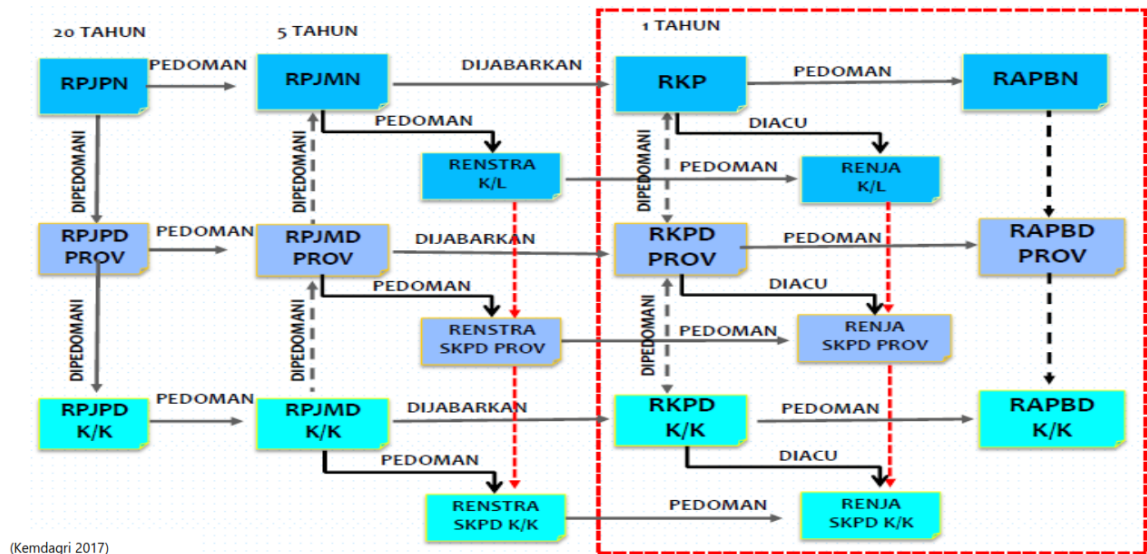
20 TAHUN

5 TAHUN

1 TAHUN

RPJPN

PEDOMAN

RPJMN

DIJABARKAN

RKP

PEDOMAN

RAPBN

DIPEDOMANI

PEDOMAN

DIPEDOMANI

DIACU

RENSTRA K/L

DIPEDOMANI

PEDOMAN

RENJA K/L

RPJPD PROV

PEDOMAN

RPJMD PROV

DIJABARKAN

RKPD PROV

PEDOMAN

RAPBD PROV

DIPEDOMANI

PEDOMAN

DIPEDOMANI

DIACU

RENSTRA SKPD PROV

DIPEDOMANI

PEDOMAN

RENJA SKPD PROV

RPJPD K/K

PEDOMAN

RPJMD K/K

DIJABARKAN

RKPD K/K

PEDOMAN

RAPBD K/K

PEDOMAN

DIACU

RENSTRA SKPD K/K

PEDOMAN

RENJA SKPD K/K

(Kemdagri 2017)